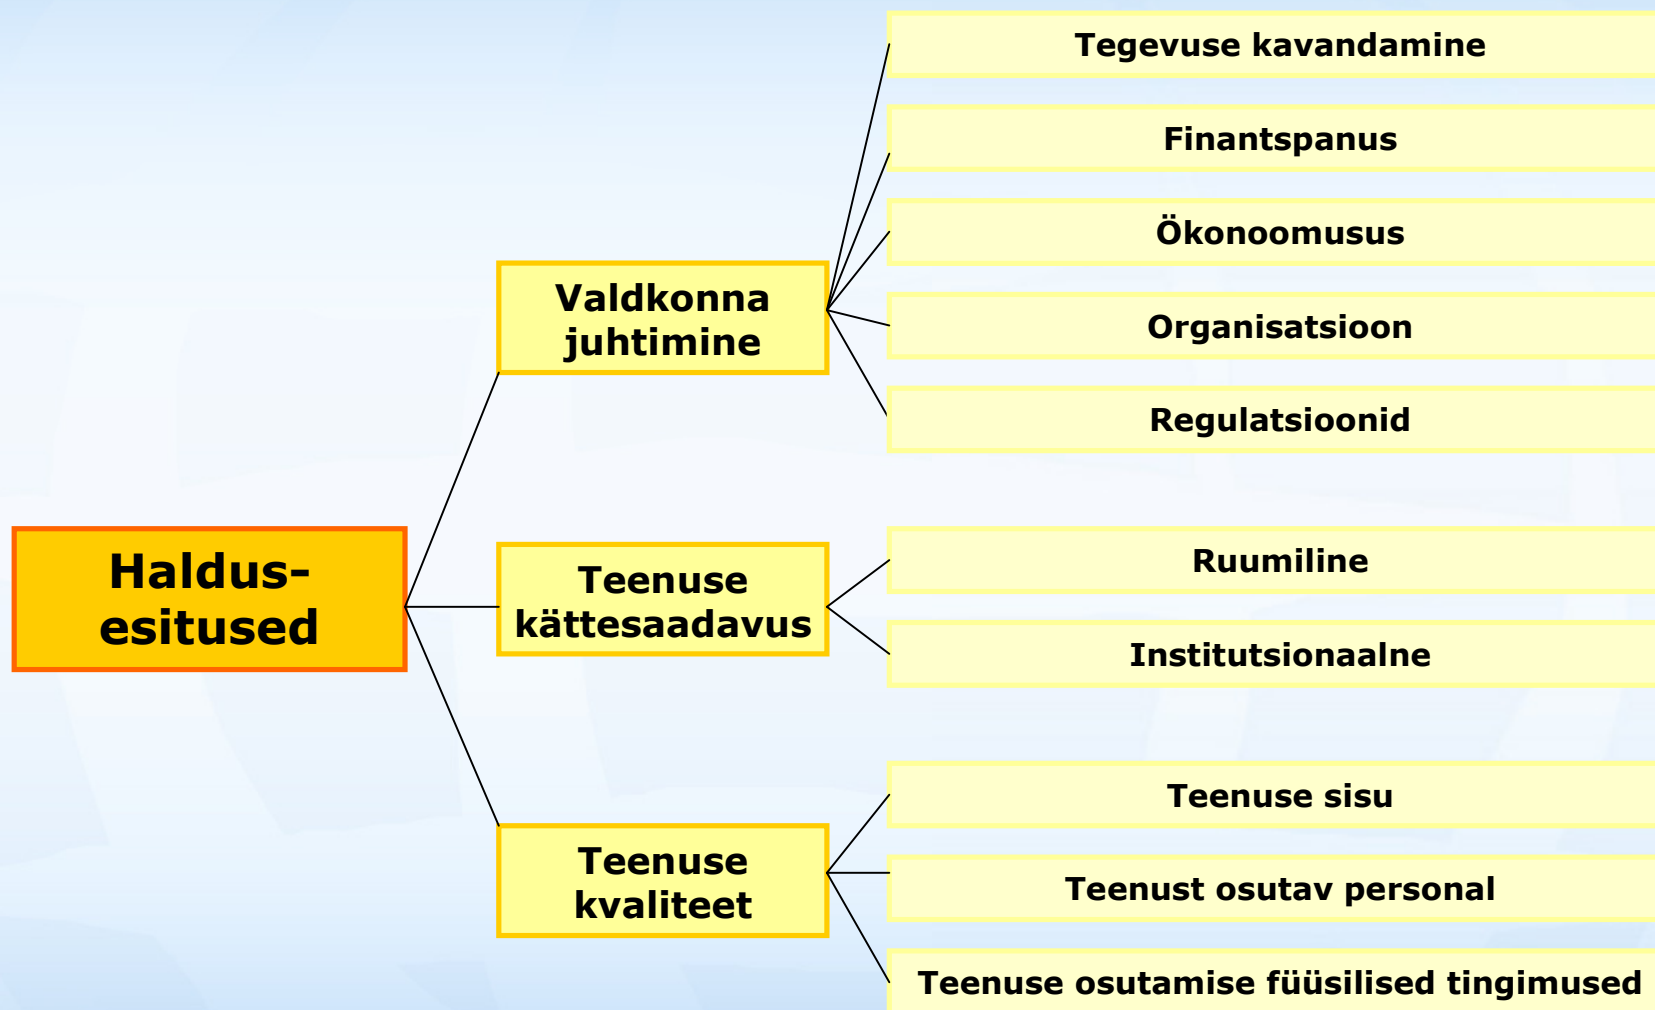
Haldus-esitused

Valdkonna juhtimine

Tegevuse kavandamine

Finantspanus

Ökonoomusus

Organisatsioon

Regulatsioonid

Teenuse kättesaadavus

Ruumiline

Institutsionaalne

Teenuse kvaliteet

Teenuse sisu

Teenust osutav personal

Teenuse osutamise füüsilised tingimused